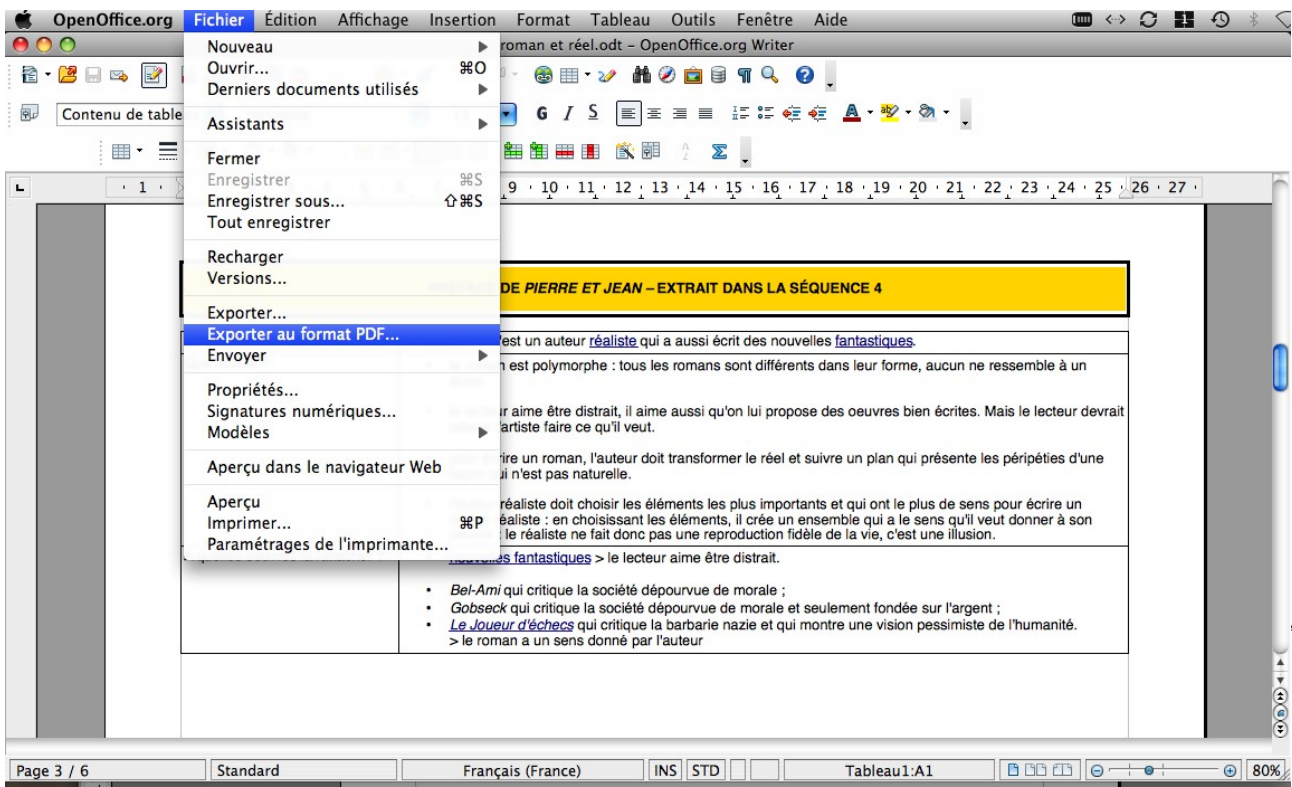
OpenOffice.org Fichier Édition Affichage Insertion Format Tableau Outils Fenêtre Aide

roman et réel.odt – OpenOffice.org Writer

Contenu de table

Nouveau
Ouvrir... ⌘O
Derniers documents utilisés
Assistants
Fermer
Enregistrer ⌘S
Enregistrer sous... ⇧⌘S
Tout enregistrer
Recharger
Versions...
Exporter...
Exporter au format PDF...
Envoyer
Propriétés...
Signatures numériques...
Modèles
Aperçu dans le navigateur Web
Aperçu
Imprimer... ⌘P
Paramétrages de l'imprimante...

1 · 9 · 10 · 11 · 12 · 13 · 14 · 15 · 16 · 17 · 18 · 19 · 20 · 21 · 22 · 23 · 24 · 25 · 26 · 27

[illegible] DE PIERRE ET JEAN – EXTRAIT DANS LA SÉQUENCE 4

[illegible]'est un auteur réaliste qui a aussi écrit des nouvelles fantastiques.

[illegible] est polymorphe : tous les romans sont différents dans leur forme, aucun ne ressemble à un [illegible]

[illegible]r aime être distrait, il aime aussi qu'on lui propose des oeuvres bien écrites. Mais le lecteur devrait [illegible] l'artiste faire ce qu'il veut.

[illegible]rire un roman, l'auteur doit transformer le réel et suivre un plan qui présente les péripéties d'une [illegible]ui n'est pas naturelle.

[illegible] réaliste doit choisir les éléments les plus importants et qui ont le plus de sens pour écrire un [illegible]éaliste : en choisissant les éléments, il crée un ensemble qui a le sens qu'il veut donner à son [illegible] le réaliste ne fait donc pas une reproduction fidèle de la vie, c'est une illusion.

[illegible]les fantastiques > le lecteur aime être distrait.

• Bel-Ami qui critique la société dépourvue de morale ;
• Gobseck qui critique la société dépourvue de morale et seulement fondée sur l'argent ;
• Le Joueur d'échecs qui critique la barbarie nazie et qui montre une vision pessimiste de l'humanité.
> le roman a un sens donné par l'auteur

Page 3 / 6 | Standard | Français (France) | INS | STD | Tableau1:A1 | 80%